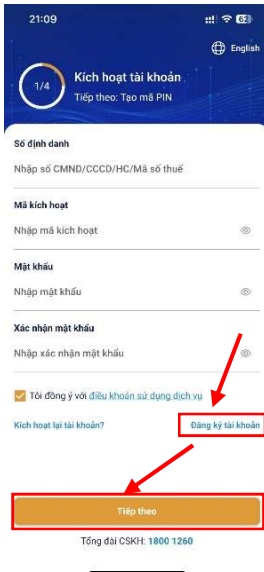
21:09

62

English

1/4

Kích hoạt tài khoản

Tiếp theo: Tạo mã PIN

Số định danh

Nhập số CMND/CCCD/HC/Mã số thuế

Mã kích hoạt

Nhập mã kích hoạt

Mật khẩu

Nhập mật khẩu

Xác nhận mật khẩu

Nhập xác nhận mật khẩu

Tôi đồng ý với điều khoản sử dụng dịch vụ

Kích hoạt lại tài khoản?

Đăng ký tài khoản

Tiếp theo

Tổng đài CSKH: 1800 1260